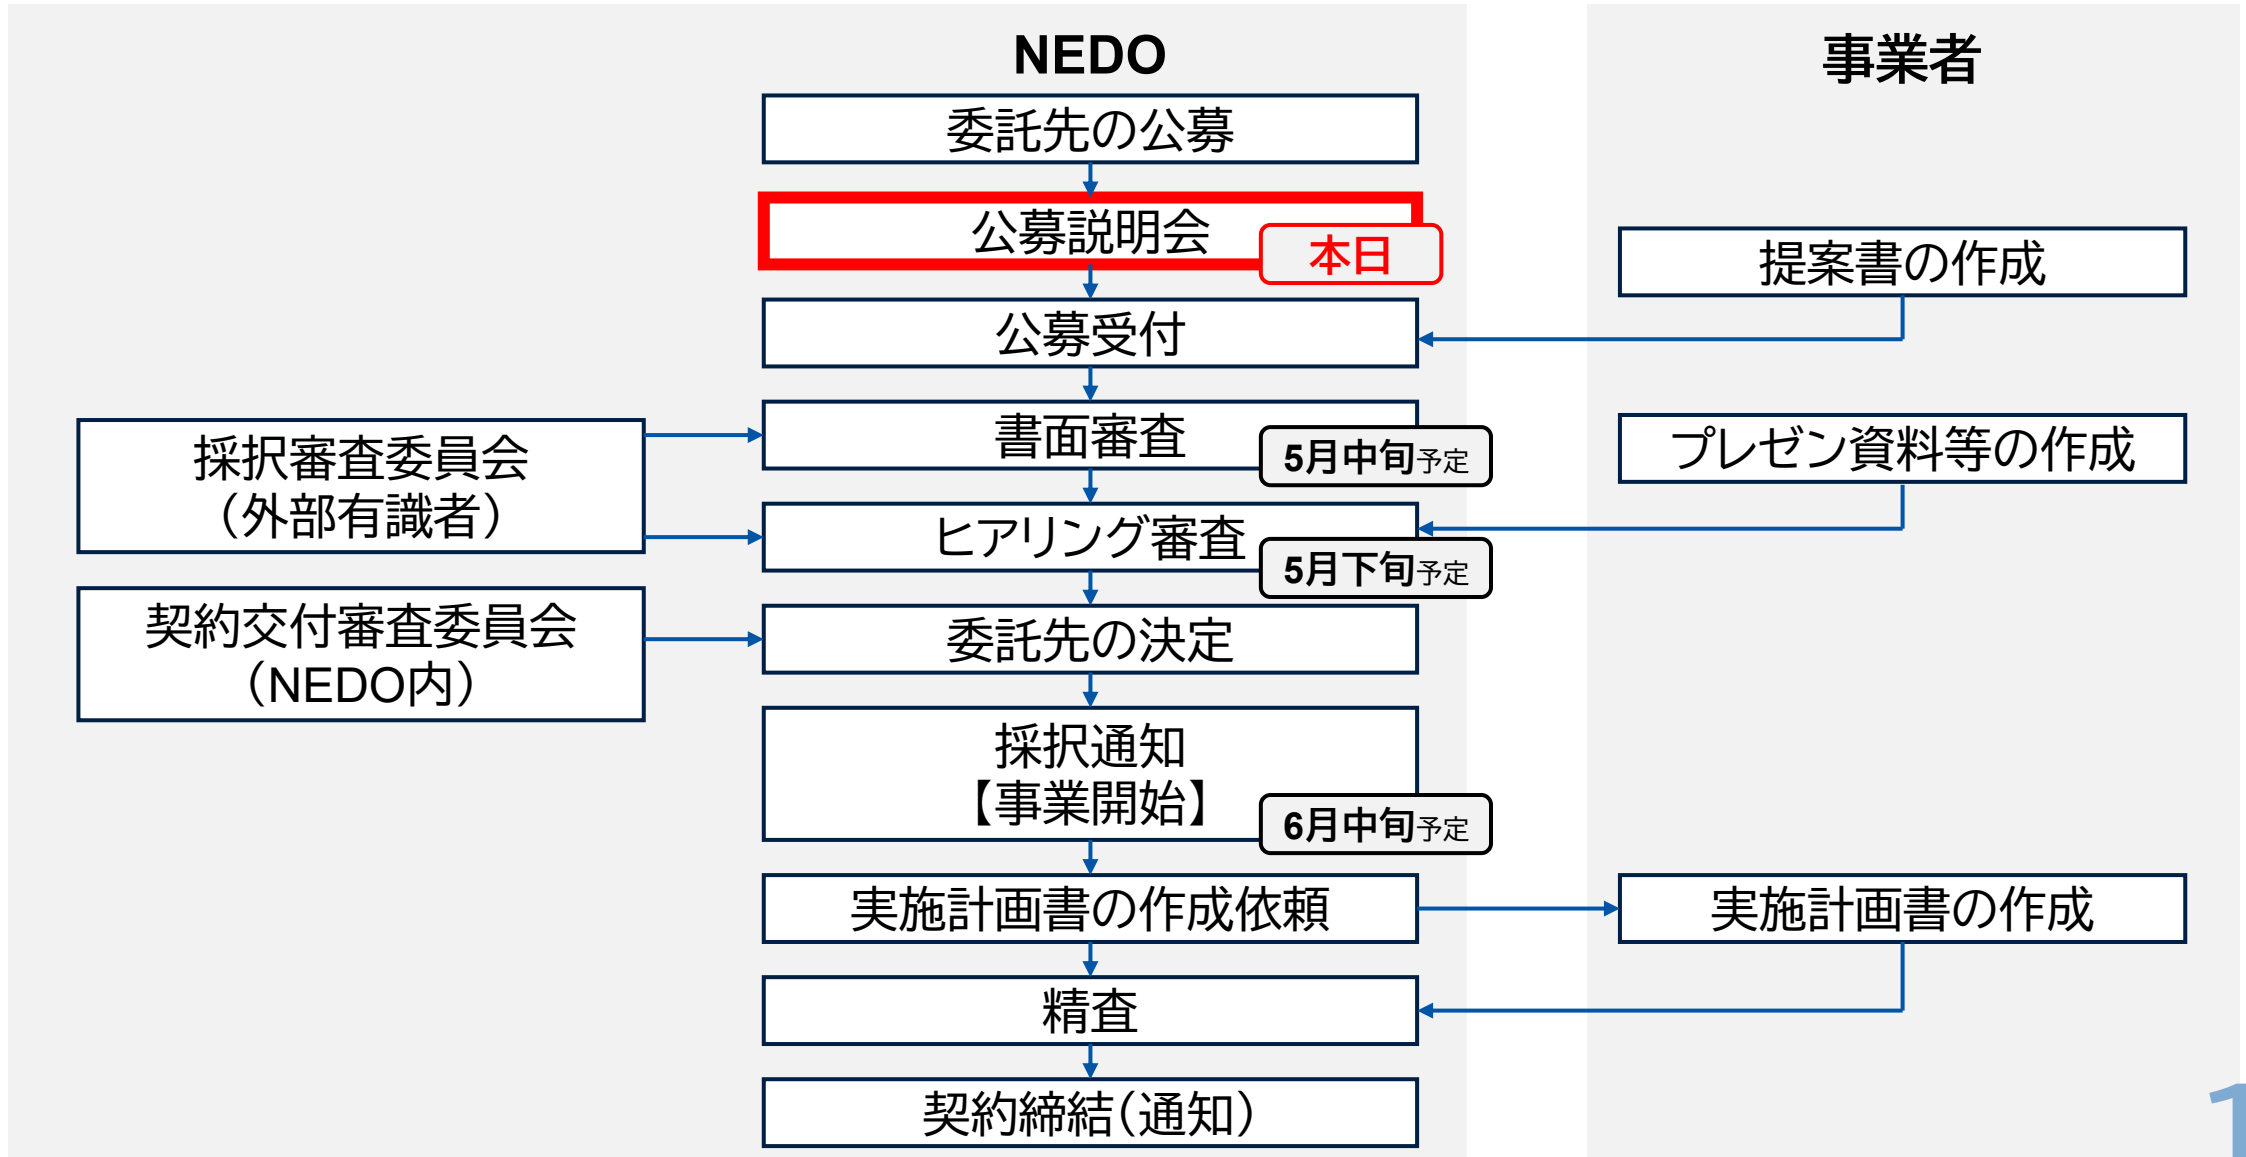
NEDO

委託先の公募

公募説明会

本日

公募受付

書面審査

5月中旬予定

ヒアリング審査

5月下旬予定

委託先の決定

採択通知
【事業開始】

6月中旬予定

実施計画書の作成依頼

精査

契約締結(通知)

採択審査委員会
(外部有識者)

契約交付審査委員会
(NEDO内)

事業者

提案書の作成

プレゼン資料等の作成

実施計画書の作成

1